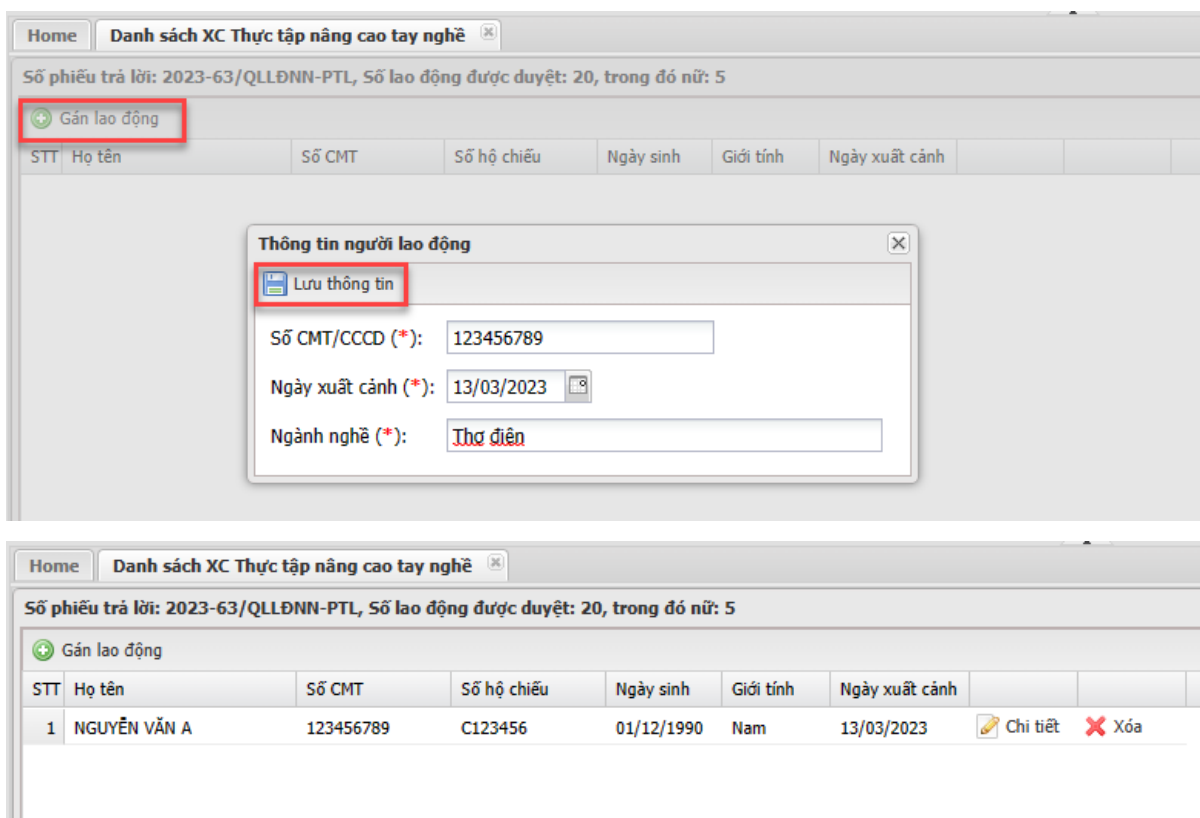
Home | Danh sách XC Thực tập nâng cao tay nghề

Số phiếu trả lời: 2023-63/QLLĐNN-PTL, Số lao động được duyệt: 20, trong đó nữ: 5

Gán lao động

| STT | Họ tên | Số CMT | Số hộ chiếu | Ngày sinh | Giới tính | Ngày xuất cảnh | | |
|---|---|---|---|---|---|---|---|---|

Thông tin người lao động

Lưu thông tin

Số CMT/CCCD (*): 123456789

Ngày xuất cảnh (*): 13/03/2023

Ngành nghề (*): Thợ điện

Home | Danh sách XC Thực tập nâng cao tay nghề

Số phiếu trả lời: 2023-63/QLLĐNN-PTL, Số lao động được duyệt: 20, trong đó nữ: 5

Gán lao động

| STT | Họ tên | Số CMT | Số hộ chiếu | Ngày sinh | Giới tính | Ngày xuất cảnh | | |
|---|---|---|---|---|---|---|---|---|
| 1 | NGUYỄN VĂN A | 123456789 | C123456 | 01/12/1990 | Nam | 13/03/2023 | Chi tiết | Xóa |